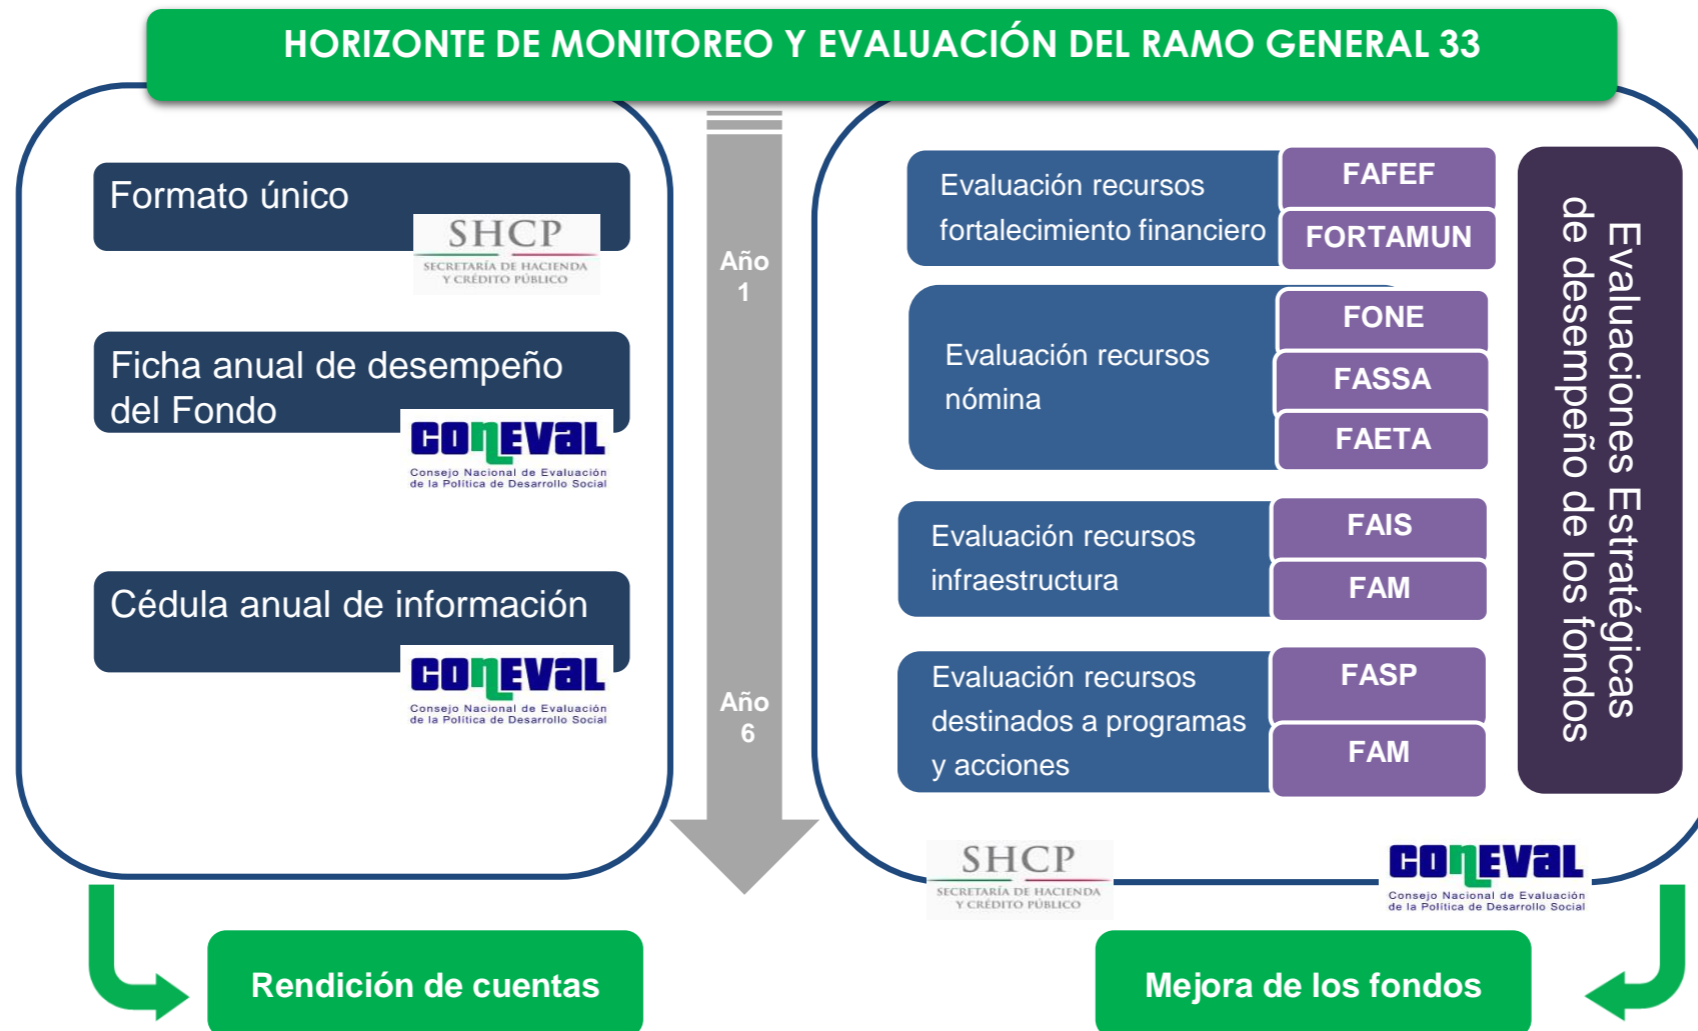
HORIZONTE DE MONITOREO Y EVALUACIÓN DEL RAMO GENERAL 33

Formato único

SHCP
SECRETARÍA DE HACIENDA Y CRÉDITO PÚBLICO

Ficha anual de desempeño del Fondo

CONEVAL
Consejo Nacional de Evaluación de la Política de Desarrollo Social

Cédula anual de información

CONEVAL
Consejo Nacional de Evaluación de la Política de Desarrollo Social

Año 1

Año 6

Evaluación recursos fortalecimiento financiero

FAFEF

FORTAMUN

Evaluación recursos nómina

FONE

FASSA

FAETA

Evaluación recursos infraestructura

FAIS

FAM

Evaluación recursos destinados a programas y acciones

FASP

FAM

Evaluaciones Estratégicas de desempeño de los fondos

SHCP
SECRETARÍA DE HACIENDA Y CRÉDITO PÚBLICO

CONEVAL
Consejo Nacional de Evaluación de la Política de Desarrollo Social

Rendición de cuentas

Mejora de los fondos